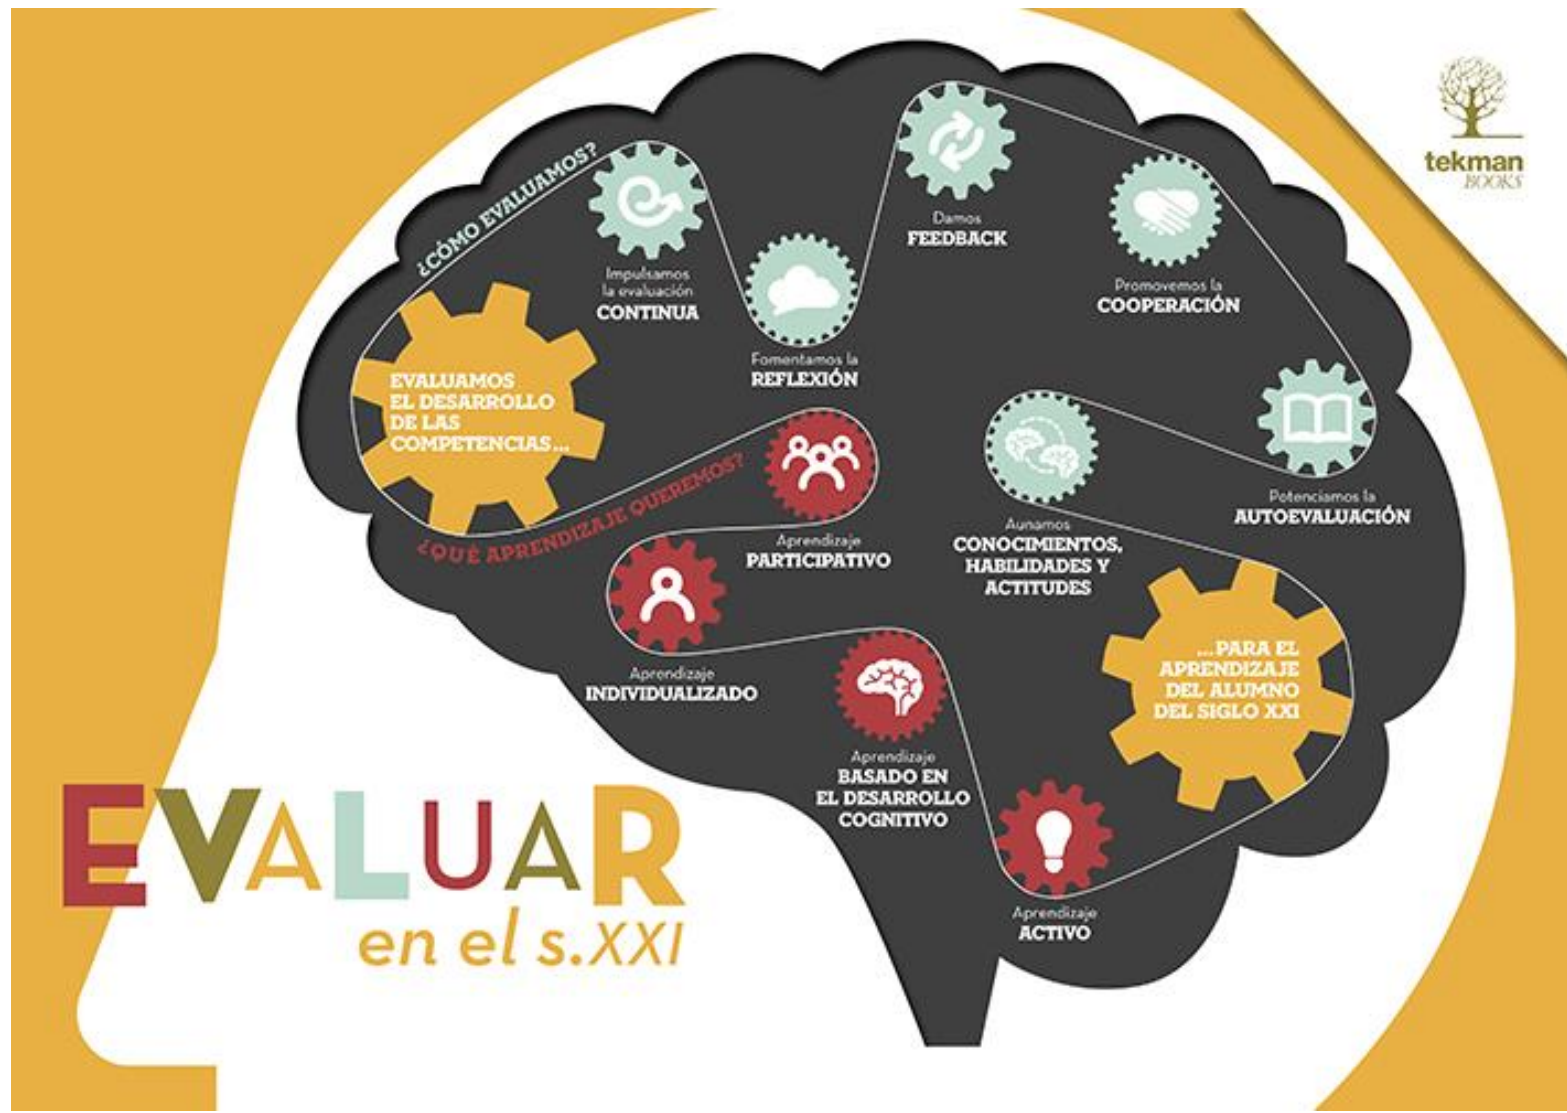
tekman BOOKS

¿CÓMO EVALUAMOS?

EVALUAMOS EL DESARROLLO DE LAS COMPETENCIAS...

Impulsamos la evaluación CONTINUA

Fomentamos la REFLEXIÓN

Damos FEEDBACK

Promovemos la COOPERACIÓN

Potenciamos la AUTOEVALUACIÓN

Aunamos CONOCIMIENTOS, HABILIDADES Y ACTITUDES

...PARA EL APRENDIZAJE DEL ALUMNO DEL SIGLO XXI

¿QUÉ APRENDIZAJE QUEREMOS?

Aprendizaje PARTICIPATIVO

Aprendizaje INDIVIDUALIZADO

Aprendizaje BASADO EN EL DESARROLLO COGNITIVO

Aprendizaje ACTIVO

EVALUAR en el s.XXI